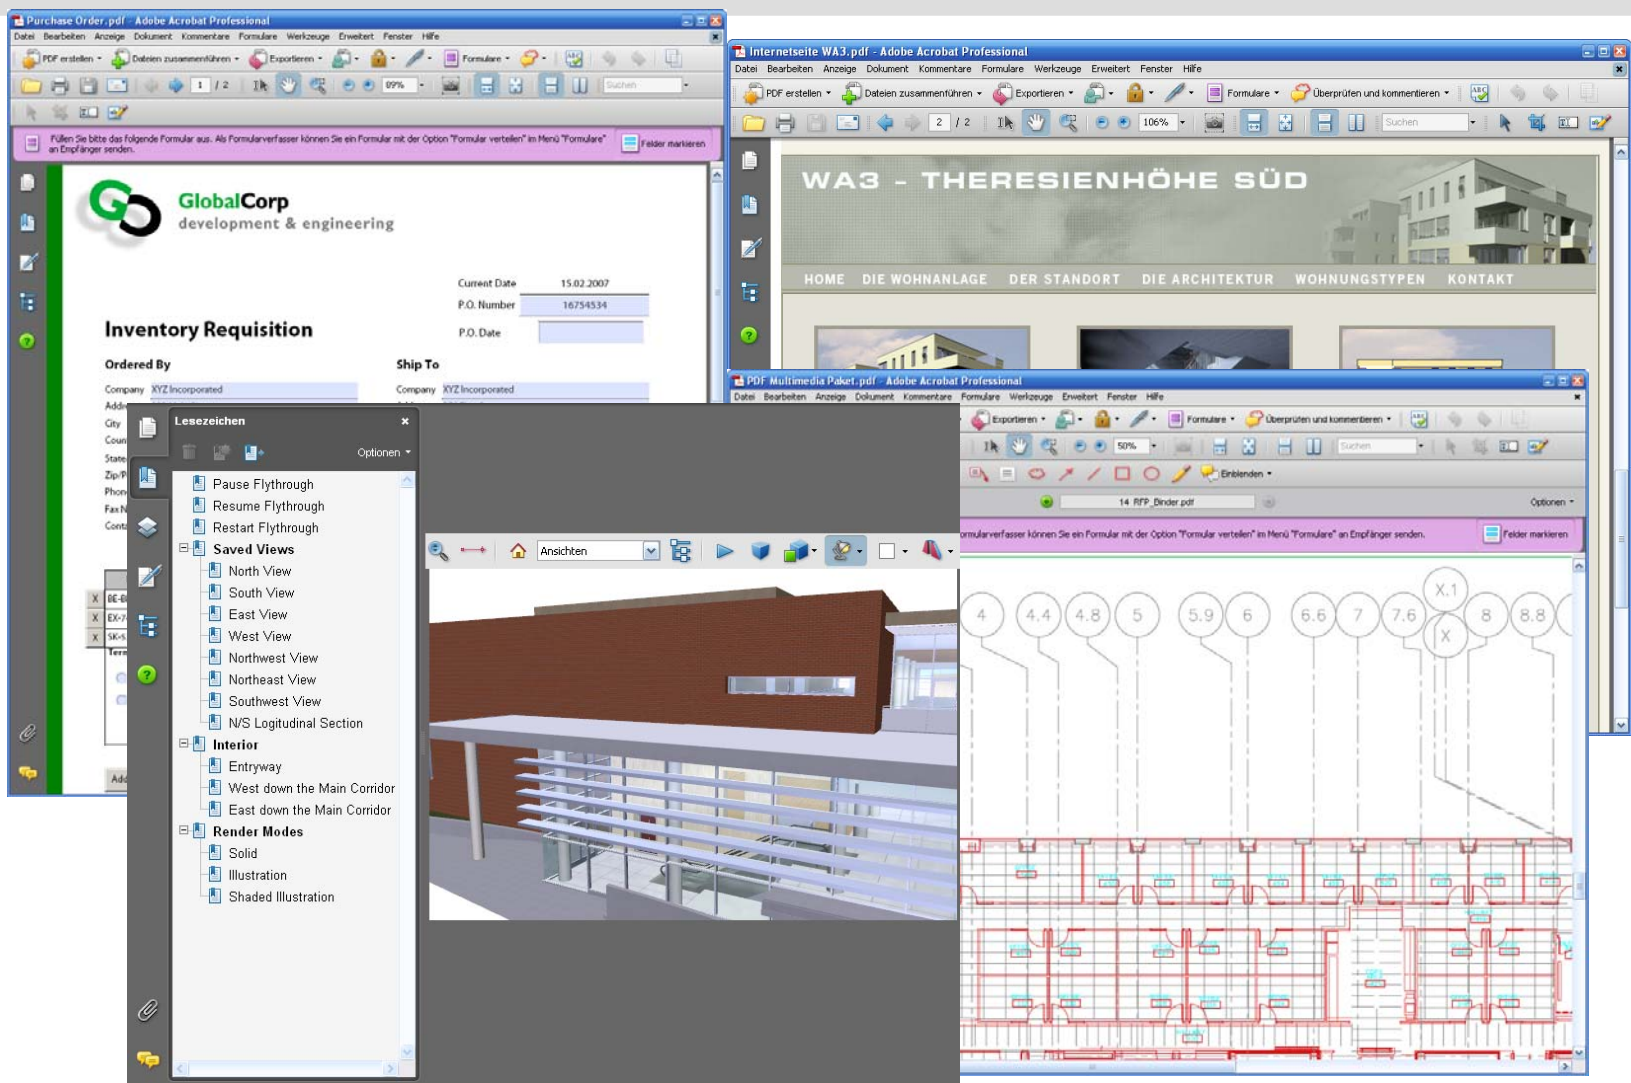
Purchase Order.pdf - Adobe Acrobat Professional
Datei Bearbeiten Anzeige Dokument Kommentare Formulare Werkzeuge Erweitert Fenster Hilfe
PDF erstellen Dateien zusammenführen Exportieren Formulare
1 / 2 89% Suchen
Füllen Sie bitte das folgende Formular aus. Als Formularverfasser können Sie ein Formular mit der Option "Formular verteilen" im Menü "Formulare" an Empfänger senden.
Felder markieren

GlobalCorp
development & engineering

Current Date 15.02.2007
P.O. Number 16754534
P.O. Date

Inventory Requisition

Ordered By
Ship To
Company XYZ Incorporated
Company XYZ Incorporated

Internetseite WA3.pdf - Adobe Acrobat Professional
Datei Bearbeiten Anzeige Dokument Kommentare Formulare Werkzeuge Erweitert Fenster Hilfe
PDF erstellen Dateien zusammenführen Exportieren Formulare Überprüfen und kommentieren
2 / 2 106% Suchen

WA3 - THERESIENHÖHE SÜD
HOME DIE WOHNANLAGE DER STANDORT DIE ARCHITEKTUR WOHNUNGSTYPEN KONTAKT

PDF Multimedia Paket.pdf - Adobe Acrobat Professional
Datei Bearbeiten Anzeige Dokument Kommentare Formulare Werkzeuge Erweitert Fenster Hilfe
Exportieren Formulare Überprüfen und kommentieren
50% Suchen
Einblenden
14 RFP_Binder.pdf
Optionen
ormularverfasser können Sie ein Formular mit der Option "Formular verteilen" im Menü "Formulare" an Empfänger senden.
Felder markieren

4 4.4 4.8 5 5.9 6 6.6 7 7.6 X.1 X 8 8.8

Lesezeichen
Optionen
Pause Flythrough
Resume Flythrough
Restart Flythrough
Saved Views
North View
South View
East View
West View
Northwest View
Northeast View
Southwest View
N/S Logitudinal Section
Interior
Entryway
West down the Main Corridor
East down the Main Corridor
Render Modes
Solid
Illustration
Shaded Illustration

Ansichten